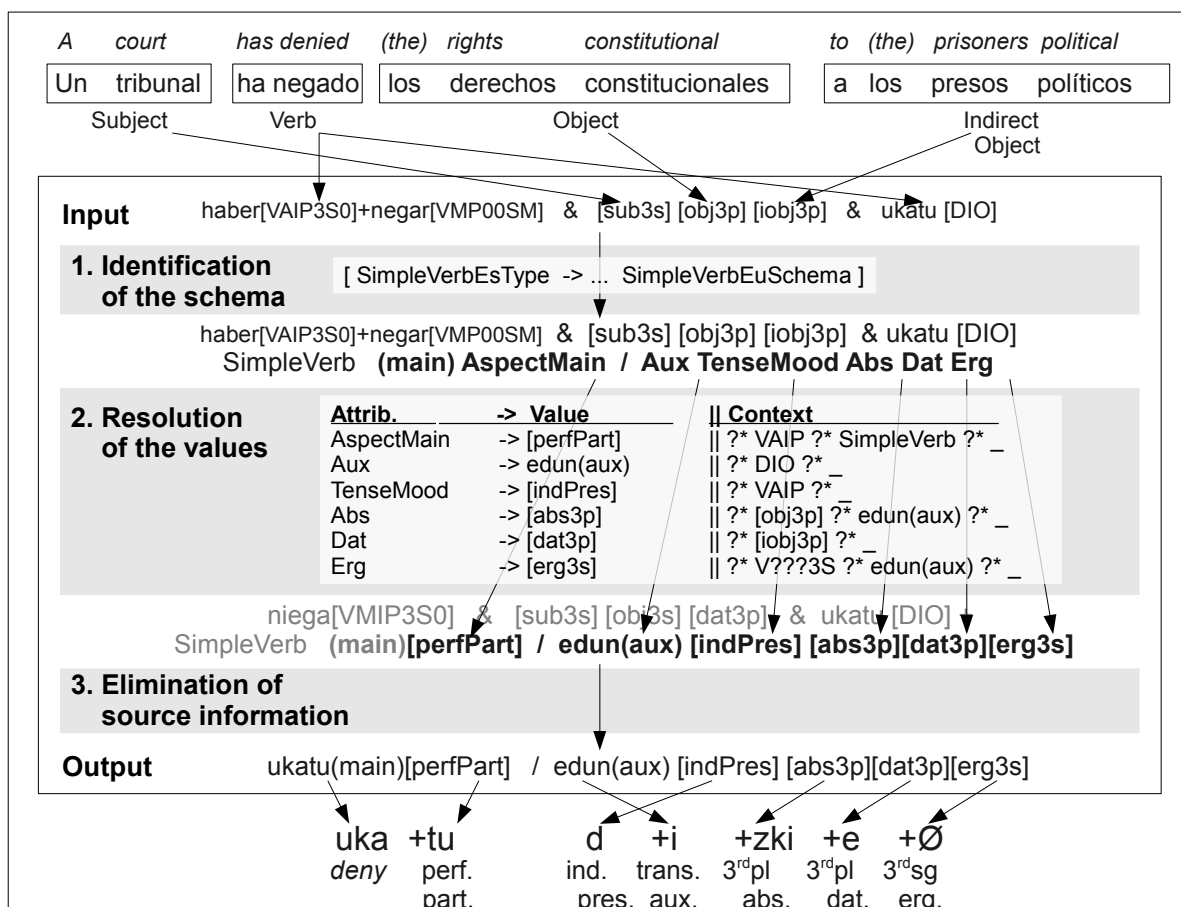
A court has denied (the) rights constitutional to (the) prisoners political

Un tribunal | ha negado | los derechos constitucionales | a los presos políticos

Subject Verb Object Indirect Object

Input haber[VAIP3S0]+negar[VMP00SM] & [sub3s] [obj3p] [iobj3p] & ukatu [DIO]

1. Identification of the schema [ SimpleVerbEsType -> ... SimpleVerbEuSchema ]

haber[VAIP3S0]+negar[VMP00SM] & [sub3s] [obj3p] [iobj3p] & ukatu [DIO]
SimpleVerb (main) AspectMain / Aux TenseMood Abs Dat Erg

2. Resolution of the values

| Attrib. | -> Value | \|\| Context |
|---|---|---|
| AspectMain | -> [perfPart] | \|\| ?* VAIP ?* SimpleVerb ?* _ |
| Aux | -> edun(aux) | \|\| ?* DIO ?* _ |
| TenseMood | -> [indPres] | \|\| ?* VAIP ?* _ |
| Abs | -> [abs3p] | \|\| ?* [obj3p] ?* edun(aux) ?* _ |
| Dat | -> [dat3p] | \|\| ?* [iobj3p] ?* _ |
| Erg | -> [erg3s] | \|\| ?* V???3S ?* edun(aux) ?* _ |

niega[VMIP3S0] & [sub3s] [obj3s] [dat3p] & ukatu [DIO]
SimpleVerb (main)[perfPart] / edun(aux) [indPres] [abs3p][dat3p][erg3s]

3. Elimination of source information

Output ukatu(main)[perfPart] / edun(aux) [indPres] [abs3p][dat3p][erg3s]

uka +tu d +i +zki +e +Ø
deny perf. part. ind. pres. trans. aux. 3$^{rd}$pl abs. 3$^{rd}$pl dat. 3$^{rd}$sg erg.